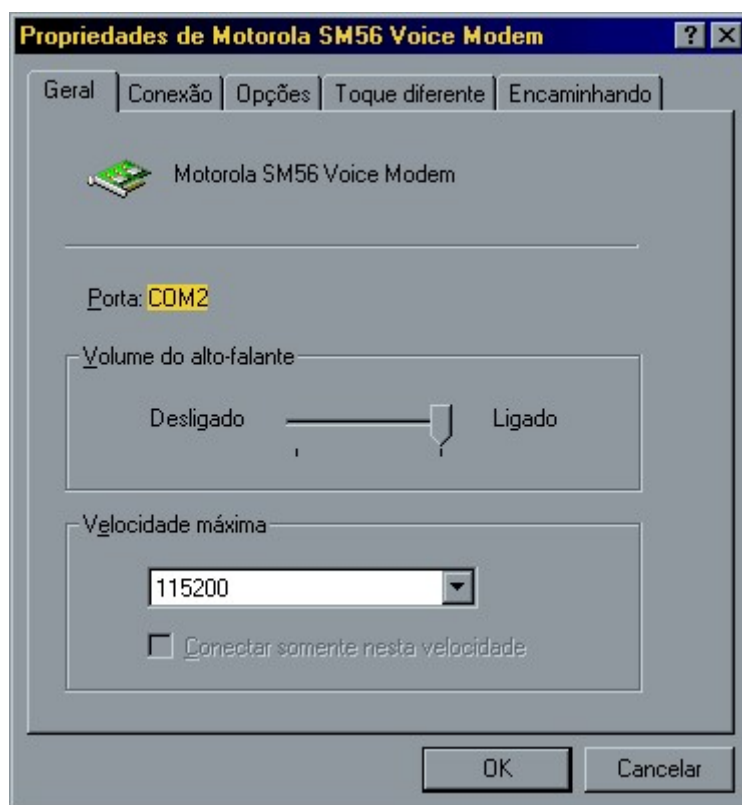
Propriedades de Motorola SM56 Voice Modem

?

Geral | Conexão | Opções | Toque diferente | Encaminhando

Motorola SM56 Voice Modem

Porta: COM2

Volume do alto-falante

Desligado

Ligado

Velocidade máxima

115200

Conectar somente nesta velocidade

OK

Cancelar